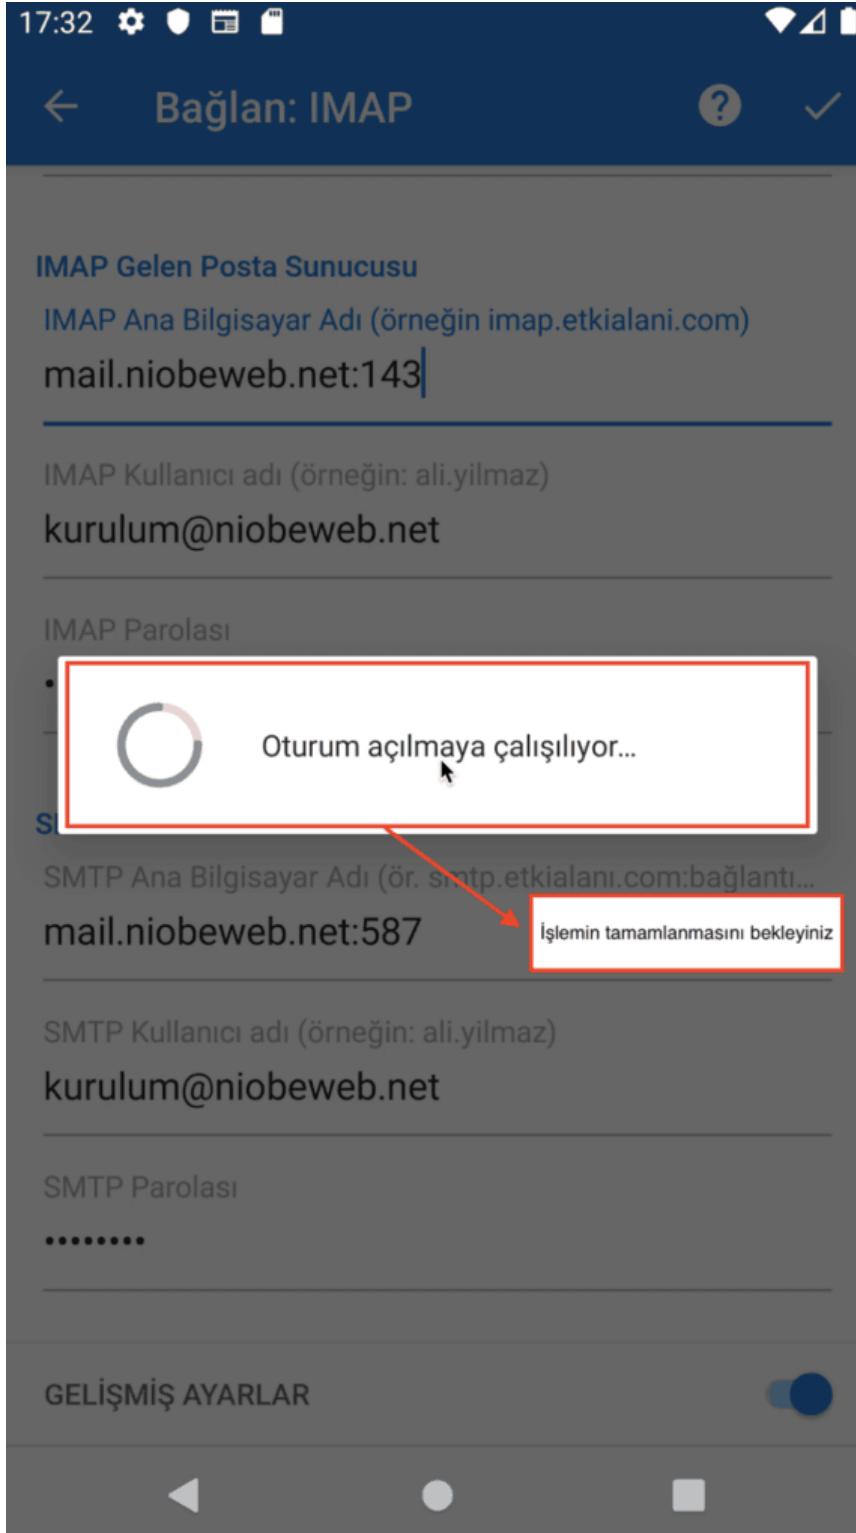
17:32

Bağlan: IMAP

IMAP Gelen Posta Sunucusu

IMAP Ana Bilgisayar Adı (örneğin imap.etkialani.com)

mail.niobeweb.net:143

IMAP Kullanıcı adı (örneğin: ali.yilmaz)

kurulum@niobeweb.net

IMAP Parolası

Oturum açılmaya çalışılıyor...

SMTP Ana Bilgisayar Adı (ör. smtp.etkialanı.com:bağlantı...

mail.niobeweb.net:587

İşlemin tamamlanmasını bekleyiniz

SMTP Kullanıcı adı (örneğin: ali.yilmaz)

kurulum@niobeweb.net

SMTP Parolası

•••••••••

GELİŞMİŞ AYARLAR